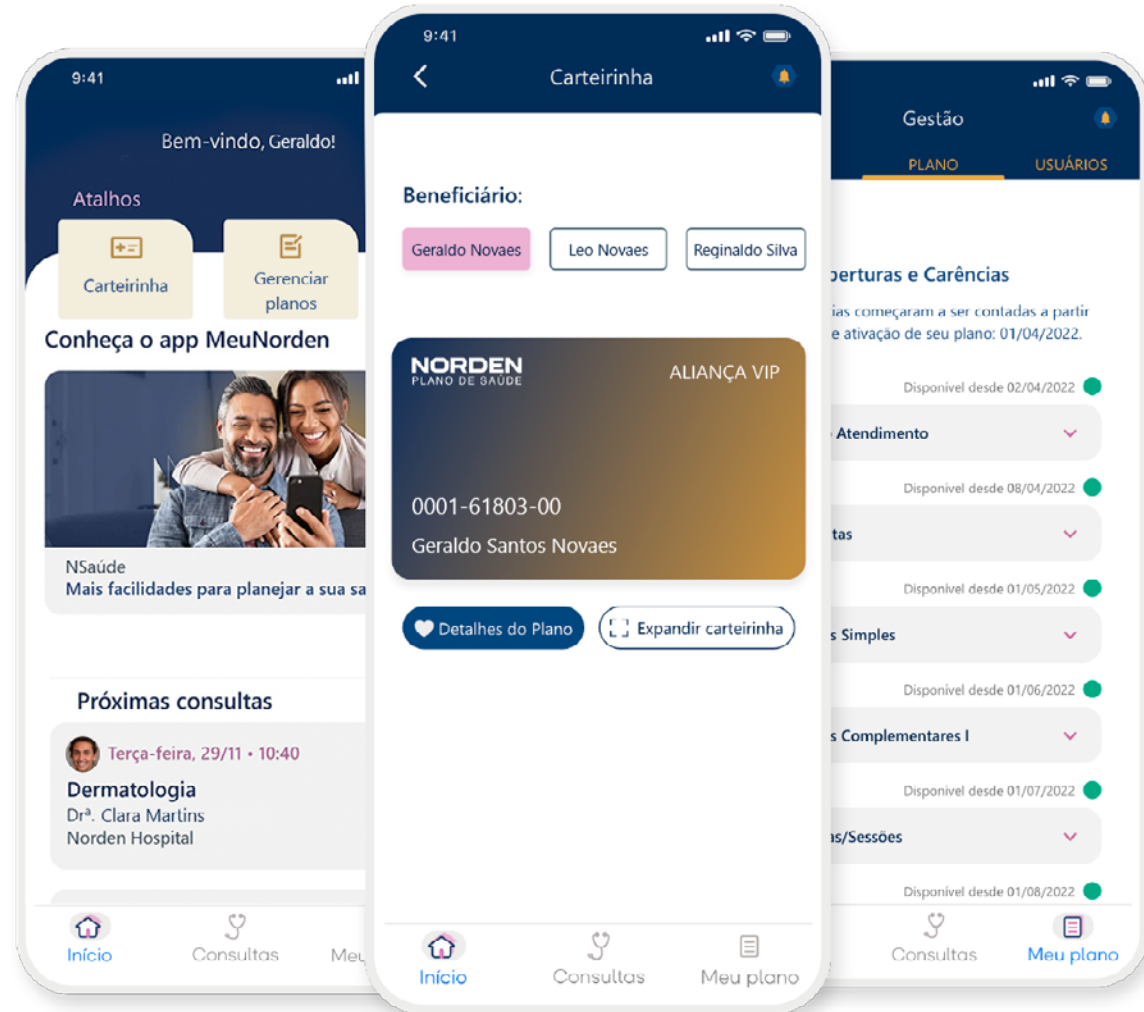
9:41

Bem-vindo, Geraldo!

Atalhos

Carteirinha

Gerenciar planos

Conheça o app MeuNorden

NSaúde
Mais facilidades para planejar a sua sa

Próximas consultas

Terça-feira, 29/11 • 10:40
Dermatologia
Drª. Clara Martins
Norden Hospital

Início
Consultas
Meu

9:41

Carteirinha

Beneficiário:

Geraldo Novaes
Leo Novaes
Reginaldo Silva

NORDEN
PLANO DE SAÚDE
ALIANÇA VIP

0001-61803-00
Geraldo Santos Novaes

Detalhes do Plano
Expandir carteirinha

Início
Consultas
Meu plano

Gestão

PLANO
USUÁRIOS

berturas e Carências
cias começaram a ser contadas a partir e ativação de seu plano: 01/04/2022.

Disponível desde 02/04/2022
Atendimento

Disponível desde 08/04/2022
tas

Disponível desde 01/05/2022
s Simples

Disponível desde 01/06/2022
s Complementares I

Disponível desde 01/07/2022
s/Sessões

Disponível desde 01/08/2022

Consultas
Meu plano